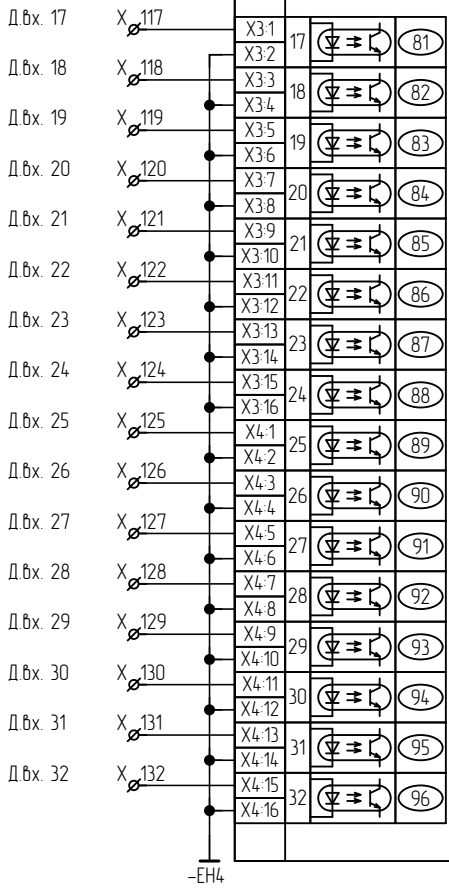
Д.вх. 17 X 117 X3:1 X3:2 17 81
Д.вх. 18 X 118 X3:3 X3:4 18 82
Д.вх. 19 X 119 X3:5 X3:6 19 83
Д.вх. 20 X 120 X3:7 X3:8 20 84
Д.вх. 21 X 121 X3:9 X3:10 21 85
Д.вх. 22 X 122 X3:11 X3:12 22 86
Д.вх. 23 X 123 X3:13 X3:14 23 87
Д.вх. 24 X 124 X3:15 X3:16 24 88
Д.вх. 25 X 125 X4:1 X4:2 25 89
Д.вх. 26 X 126 X4:3 X4:4 26 90
Д.вх. 27 X 127 X4:5 X4:6 27 91
Д.вх. 28 X 128 X4:7 X4:8 28 92
Д.вх. 29 X 129 X4:9 X4:10 29 93
Д.вх. 30 X 130 X4:11 X4:12 30 94
Д.вх. 31 X 131 X4:13 X4:14 31 95
Д.вх. 32 X 132 X4:15 X4:16 32 96
–EH4